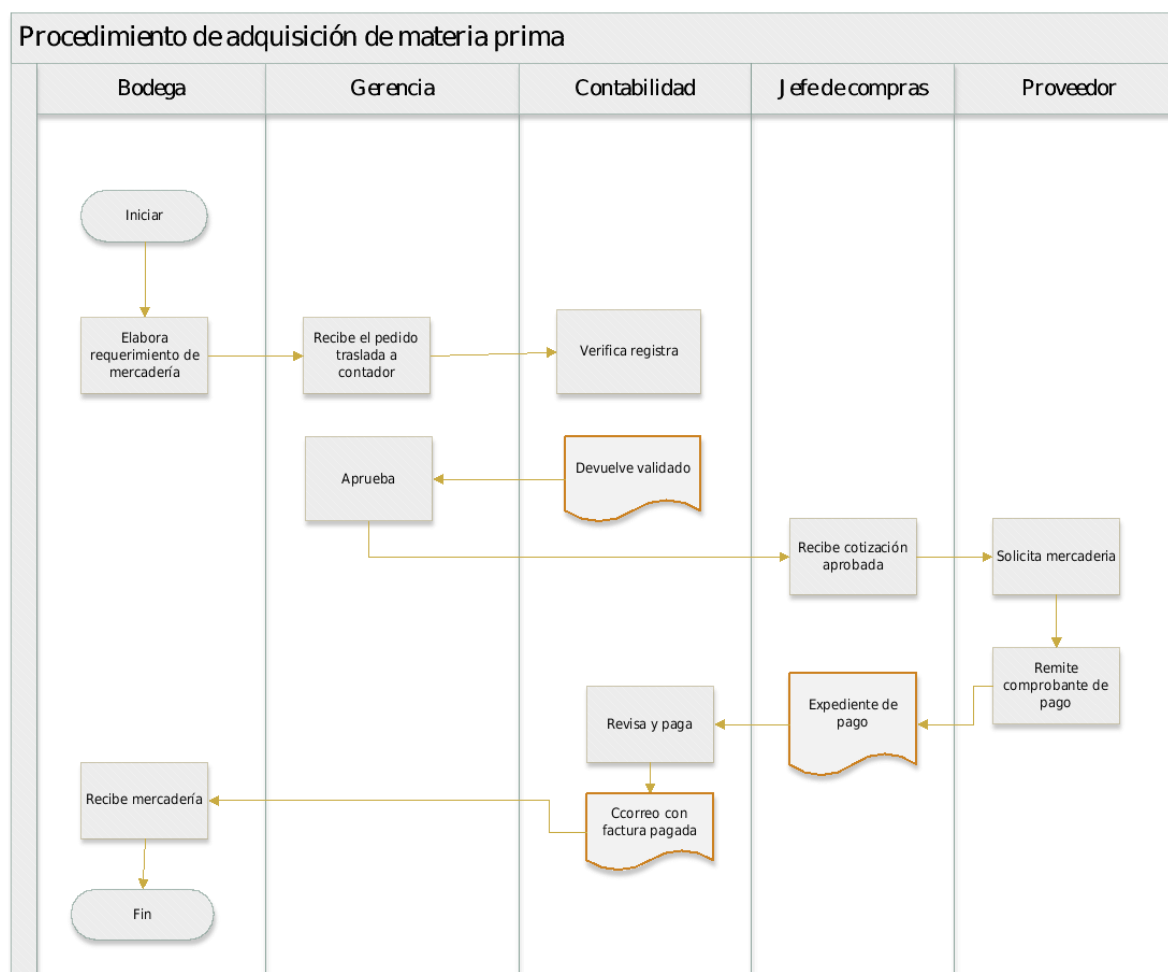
Procedimiento de adquisición de materia prima

Bodega

Gerencia

Contabilidad

Jefe de compras

Proveedor

Iniciar

Elabora requerimiento de mercadería

Recibe el pedido traslada a contador

Verifica registra

Aprueba

Devuelve validado

Recibe cotización aprobada

Solicita mercadería

Remite comprobante de pago

Expediente de pago

Revisa y paga

Recibe mercadería

Ccorreo con factura pagada

Fin